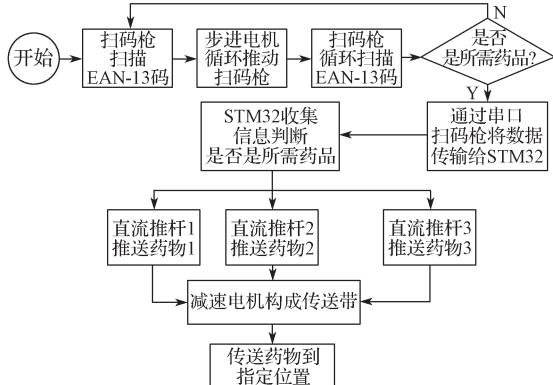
开始

扫码枪
扫描
EAN-13码

步进电机
循环推动
扫码枪

扫码枪
循环扫描
EAN-13码

是否
是所需药品?

N

Y

通过串口
扫码枪将数据
传输给STM32

STM32收集
信息判断
是否是所需药品

直流推杆1
推送药物1

直流推杆2
推送药物2

直流推杆3
推送药物3

减速电机构成传送带

传送药物到
指定位置